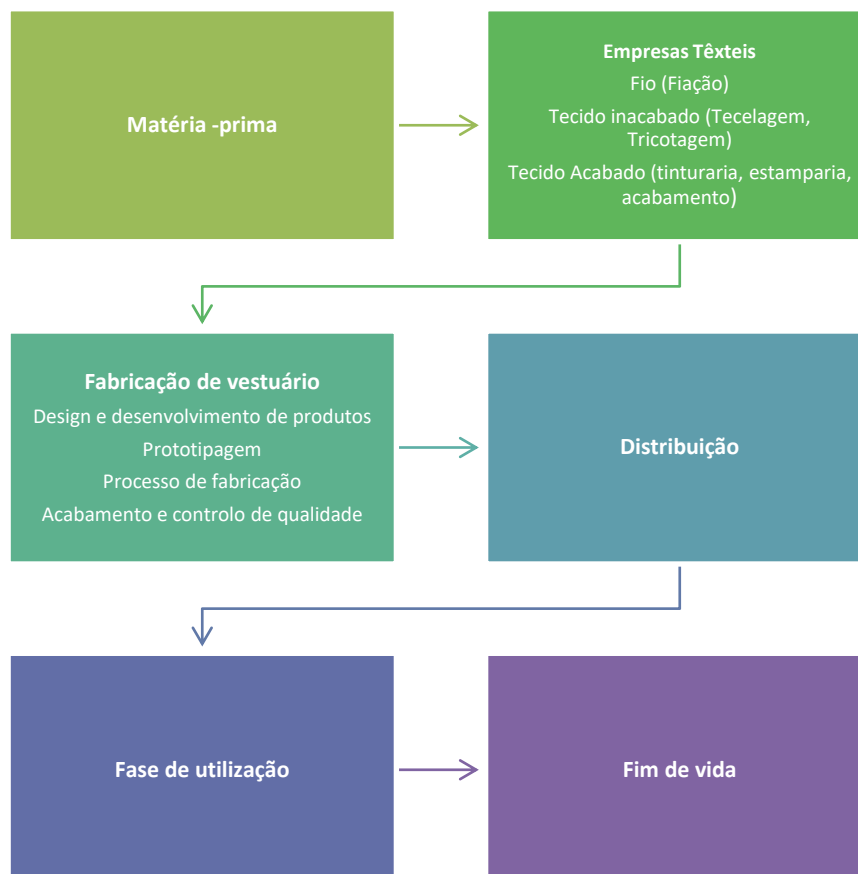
Matéria -prima

Empresas Têxteis
Fio (Fiação)
Tecido inacabado (Tecelagem, Tricotagem)
Tecido Acabado (tinturaria, estamparia, acabamento)

Fabricação de vestuário
Design e desenvolvimento de produtos
Prototipagem
Processo de fabricação
Acabamento e controlo de qualidade

Distribuição

Fase de utilização

Fim de vida